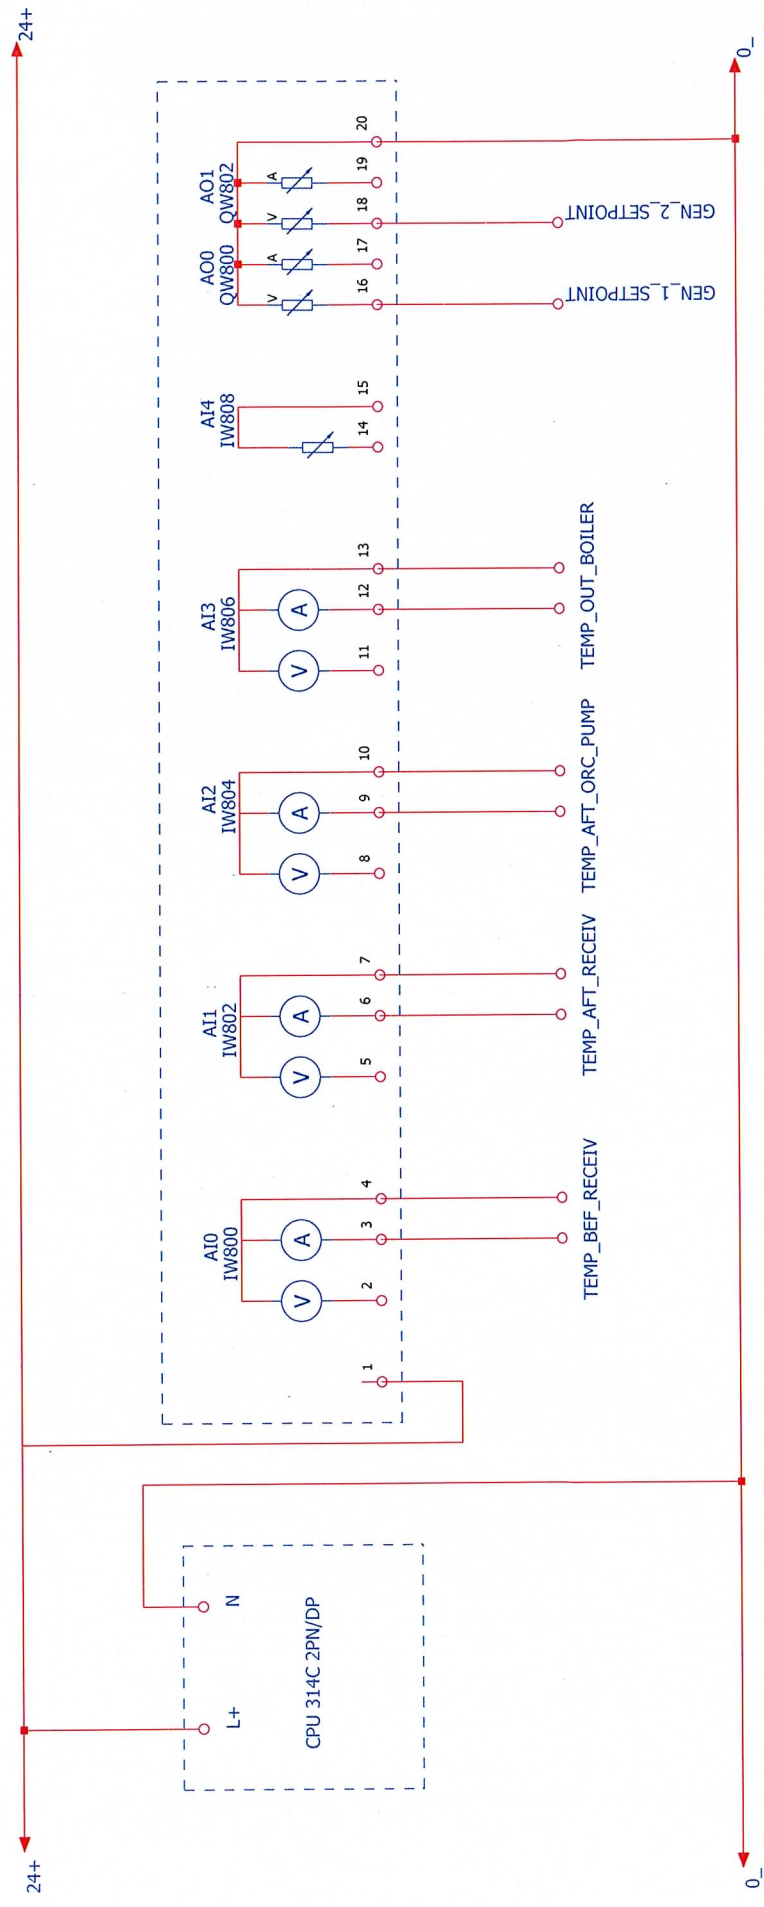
24+
0_
AO1
QW802
AO0
QW800
20
19
18
17
16
A
V
A
V
GEN_2_SETPOINT
GEN_1_SETPOINT
AI4
IW808
15
14
AI3
IW806
13
12
11
A
V
TEMP_OUT_BOILER
AI2
IW804
10
9
8
A
V
TEMP_AFT_ORC_PUMP
AI1
IW802
7
6
5
A
V
TEMP_AFT_RECEIV
AI0
IW800
4
3
2
A
V
TEMP_BEF_RECEIV
1
N
L+
CPU 314C 2PN/DP
24+
0_